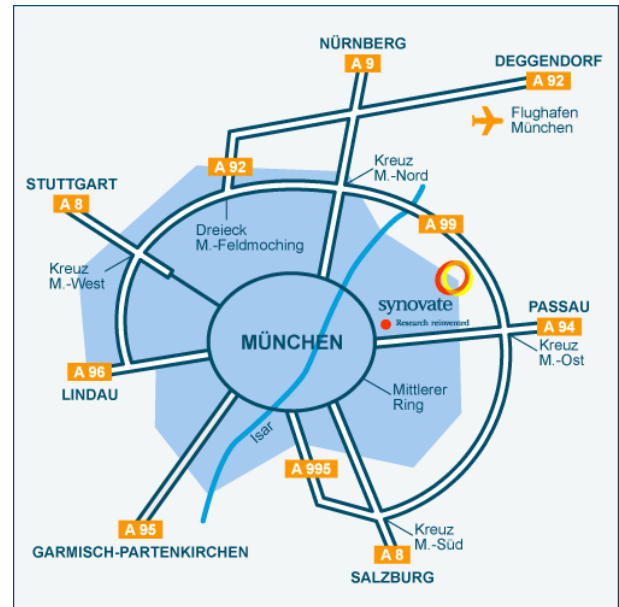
NÜRNBERG
A 9
DEGGENDORF
A 92
Flughafen
München
STUTTGART
A 8
A 92
Kreuz
M.-Nord
A 99
Dreieck
M.-Feldmoching
Kreuz
M.-West
synovate
Research reinvented
PASSAU
A 94
MÜNCHEN
Kreuz
M.-Ost
A 96
LINDAU
Mittlerer
Ring
Isar
A 995
A 95
Kreuz
M.-Süd
GARMISCH-PARTENKIRCHEN
A 8
SALZBURG